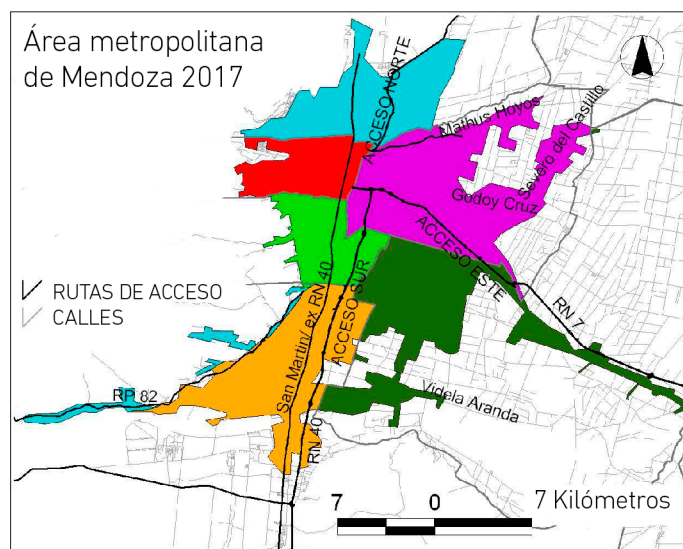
Área metropolitana de Mendoza 2017

N

ACCESO NORTE

Mathus Hoyos

Severo del Castillo

Godoy Cruz

ACCESO ESTE

RN 7

RUTAS DE ACCESO
CALLES

San Martín/ ex RN 40

ACCESO SUR

RN 40

RP 82

Videla Aranda

7 0 7 Kilómetros